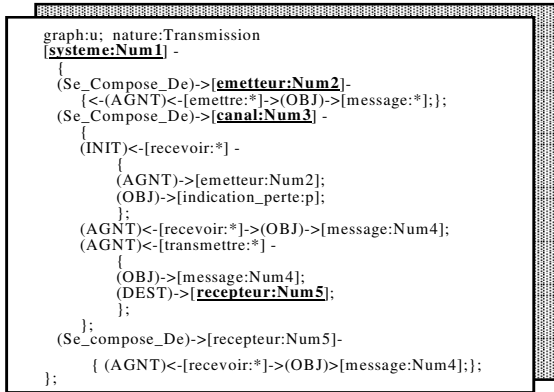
graph:u; nature:Transmission
[**systeme:Num1**] -
{
(Se_Compose_De)->[**emetteur:Num2**]-
[<-(AGNT)<-[emettre:*]->(OBJ)->[message:*];};
(Se_Compose_De)->[**canal:Num3**] -
{
(INIT)<-[recevoir:*] -
{
(AGNT)->[emetteur:Num2];
(OBJ)->[indication_perte:p];
};
(AGNT)<-[recevoir:*]->(OBJ)->[message:Num4];
(AGNT)<-[transmettre:*] -
{
(OBJ)->[message:Num4];
(DEST)->[**recepteur:Num5**];
};
};
(Se_compose_De)->[recepteur:Num5]-
{ (AGNT)<-[recevoir:*]->(OBJ)>[message:Num4];};
};